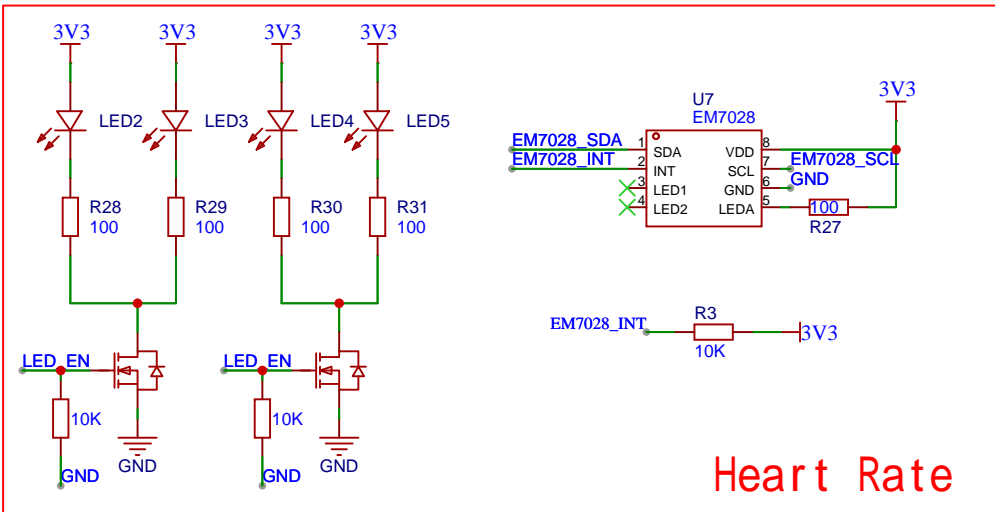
3V3
3V3
3V3
3V3

LED2
LED3
LED4
LED5

R28
100
R29
100
R30
100
R31
100

LED_EN
10K
GND
GND

LED_EN
10K
GND
GND

U7
EM7028
EM7028_SDA
EM7028_INT
1 SDA
2 INT
3 LED1
4 LED2
8 VDD
7 SCL
6 GND
5 LEDA
EM7028_SCL
GND
3V3
100
R27

EM7028_INT
R3
10K
3V3

Heart Rate